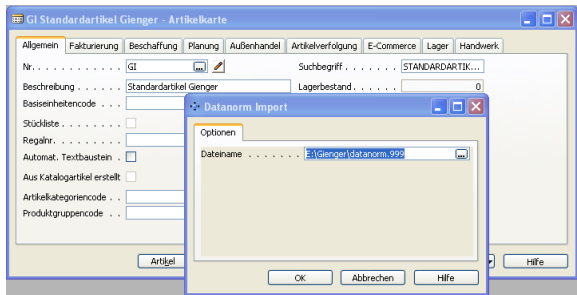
GI Standardartikel Gienger - Artikelkarte

Allgemein | Fakturierung | Beschaffung | Planung | Außenhandel | Artikelverfolgung | E-Commerce | Lager | Handwerk

Nr. . . . . . . . . . . . . GI

Beschreibung . . . . . . Standardartikel Gienger

Basiseinheitencode . . .

Stückliste . . . . . . . .

Regalnr. . . . . . . . . .

Automat. Textbaustein . .

Aus Katalogartikel erstellt

Artikelkategoriencode . .

Produktgruppencode . .

Suchbegriff . . . . . . . STANDARDARTIK...

Lagerbestand . . . . . . . 0

Artikel

Hilfe

Datanorm Import

Optionen

Dateiname . . . . . . . E:\Gienger\datanorm.999

OK | Abbrechen | Hilfe